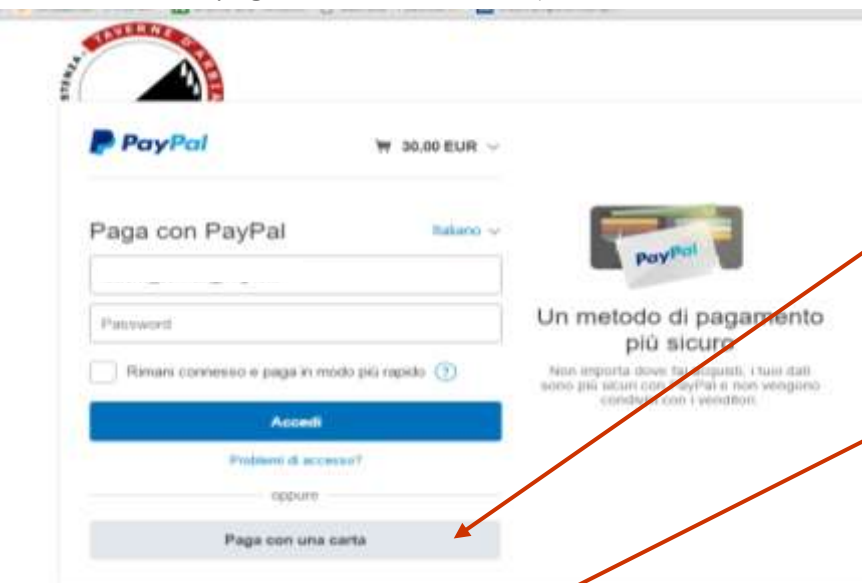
TAVERNE D'ARBIA
STENZA

PayPal
30,00 EUR

Paga con PayPal
Italiano

Password

Rimani connesso e paga in modo più rapido ?

Accedi

Problemi di accesso?

oppure

Paga con una carta

PayPal

Un metodo di pagamento più sicuro

Non importa dove fai acquisti, i tuoi dati sono più sicuri con PayPal e non vengono condivisi con i venditori.